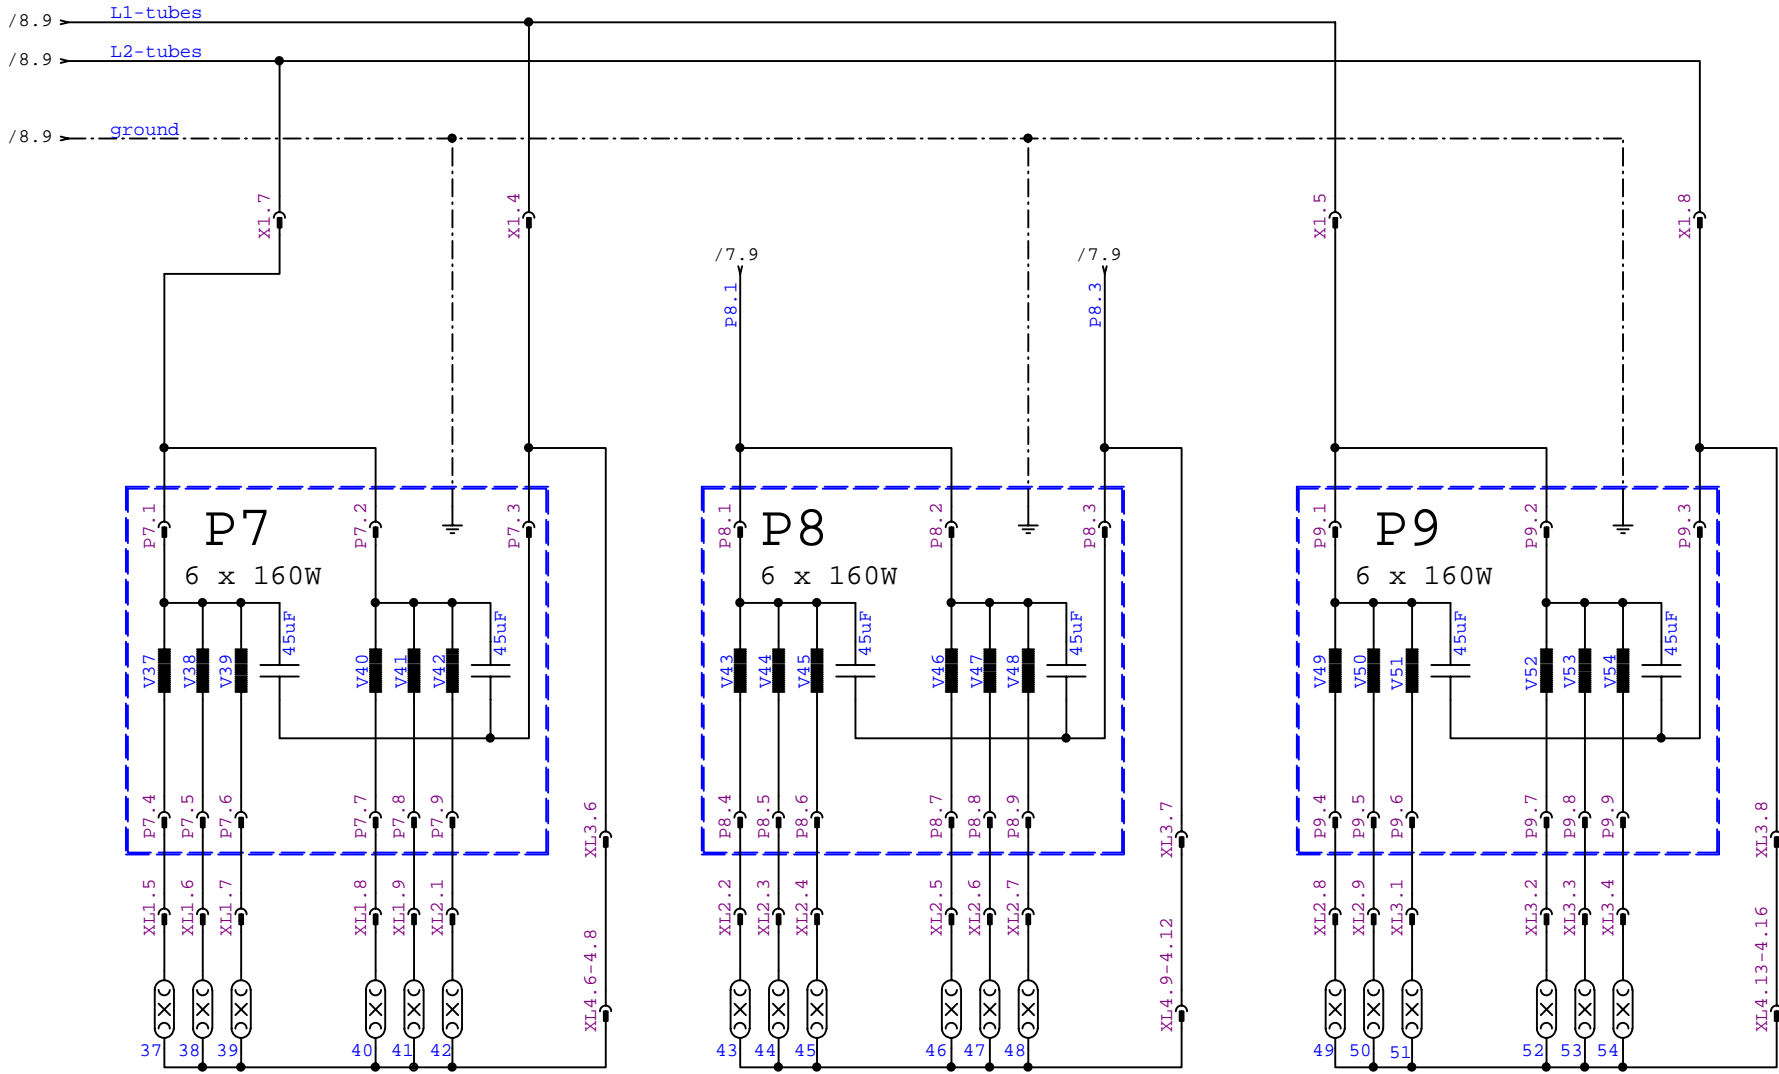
/8.9 L1-tubes
/8.9 L2-tubes
/8.9 ground

X1.7
X1.4
/7.9
P8.1
/7.9
P8.3
X1.5
X1.8

P7.1
P7
P7.2
P7.3
6 x 160W
V37
V38
V39
45uF
V40
V41
V42
45uF
P7.4
P7.5
P7.6
P7.7
P7.8
P7.9
XL3.6
XL1.5
XL1.6
XL1.7
XL1.8
XL1.9
XL2.1
XL4.6-4.8
37
38
39
40
41
42

P8.1
P8
P8.2
P8.3
6 x 160W
V43
V44
V45
45uF
V46
V47
V48
45uF
P8.4
P8.5
P8.6
P8.7
P8.8
P8.9
XL3.7
XL2.2
XL2.3
XL2.4
XL2.5
XL2.6
XL2.7
XL4.9-4.12
43
44
45
46
47
48

P9.1
P9
P9.2
P9.3
6 x 160W
V49
V50
V51
45uF
V52
V53
V54
45uF
P9.4
P9.5
P9.6
P9.7
P9.8
P9.9
XL3.8
XL2.8
XL2.9
XL3.1
XL3.2
XL3.3
XL3.4
XL4.13-4.16
49
50
51
52
53
54